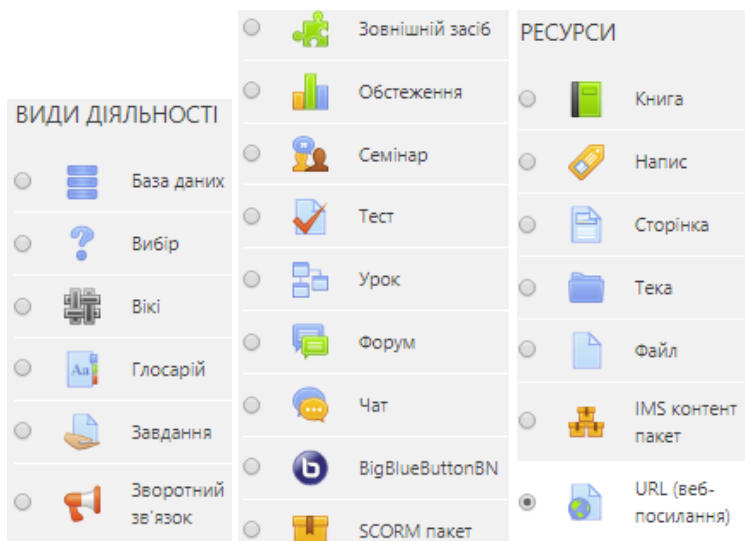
ВИДИ ДІЯЛЬНОСТІ

База даних

Вибір

Вікі

Глосарій

Завдання

Зворотний зв'язок

Зовнішній засіб

Обстеження

Семінар

Тест

Урок

Форум

Чат

BigBlueButtonBN

SCORM пакет

РЕСУРСИ

Книга

Напис

Сторінка

Тека

Файл

IMS контент пакет

URL (веб-посилання)